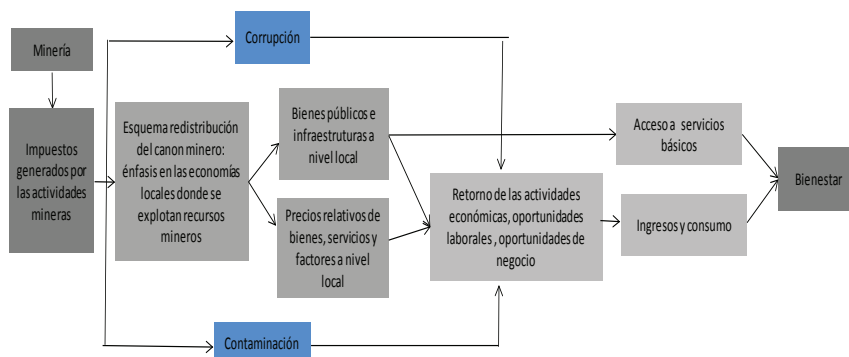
Minería

Impuestos generados por las actividades mineras

Corrupción

Esquema redistribución del canon minero: énfasis en las economías locales donde se explotan recursos mineros

Bienes públicos e infraestruturas a nivel local

Precios relativos de bienes, servicios y factores a nivel local

Retorno de las actividades económicas, oportunidades laborales , oportunidades de negocio

Acceso a servicios básicos

Ingresos y consumo

Bienestar

Contaminación